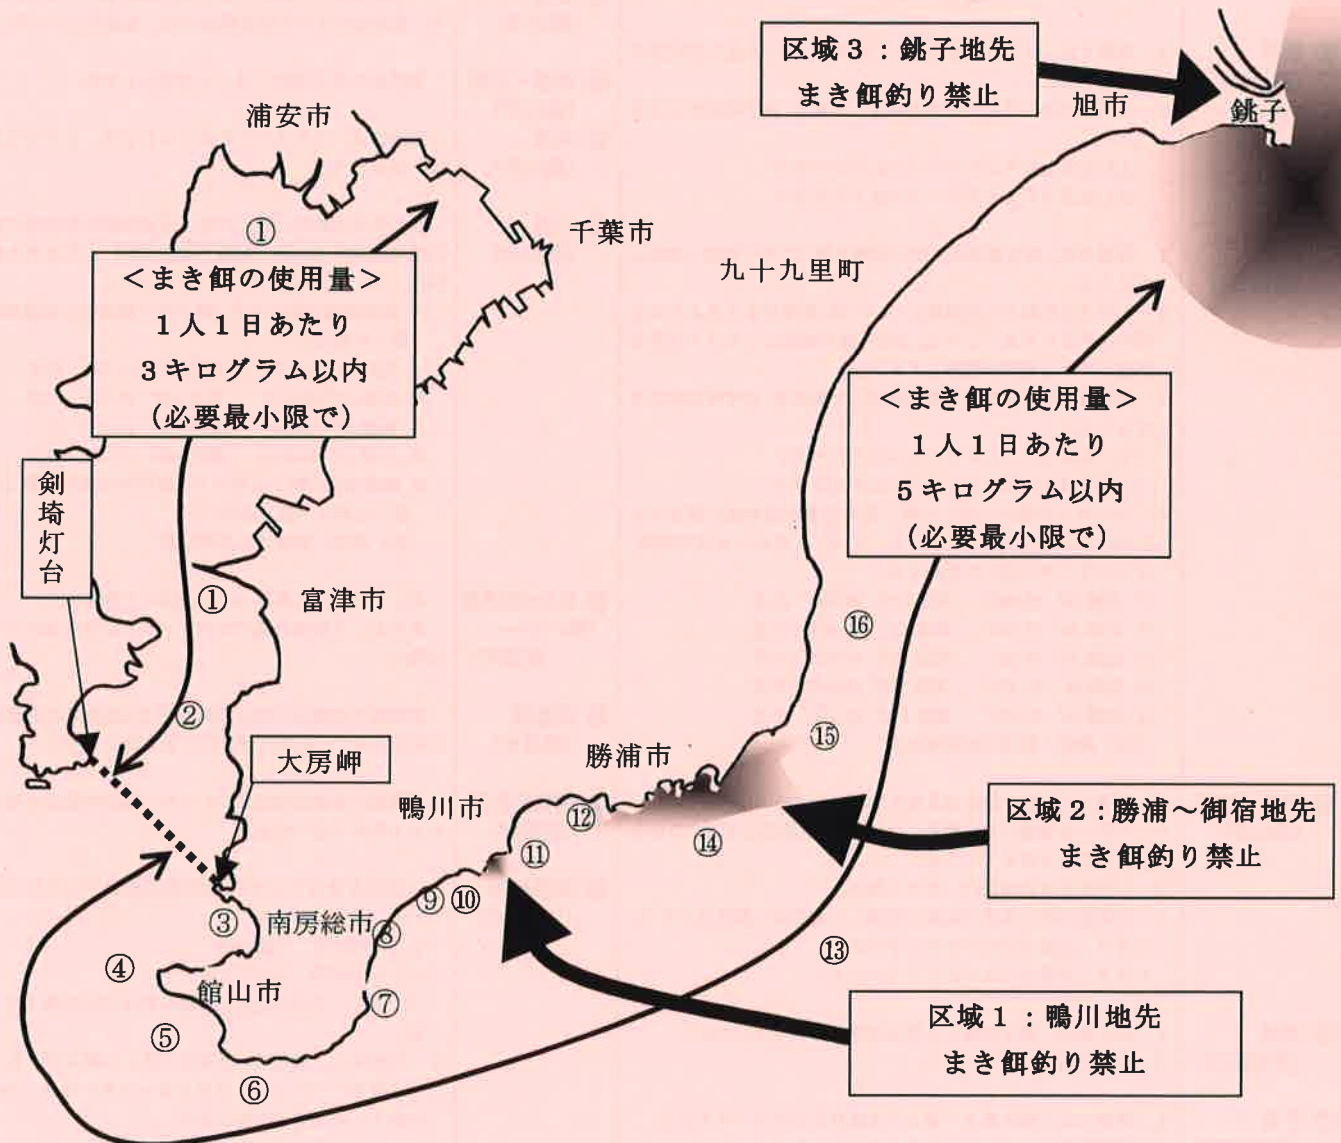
区域３：銚子地先
まき餌釣り禁止

旭市

銚子

浦安市

①

千葉市

九十九里町

＜まき餌の使用量＞
１人１日あたり
３キログラム以内
（必要最小限で）

＜まき餌の使用量＞
１人１日あたり
５キログラム以内
（必要最小限で）

剣埼灯台

①

富津市

②

⑯

⑮

大房岬

勝浦市

鴨川市

⑫

⑭

区域２：勝浦～御宿地先
まき餌釣り禁止

⑪

⑨ ⑩

③

南房総市

⑧

⑬

④

館山市

⑦

区域１：鴨川地先
まき餌釣り禁止

⑤

⑥